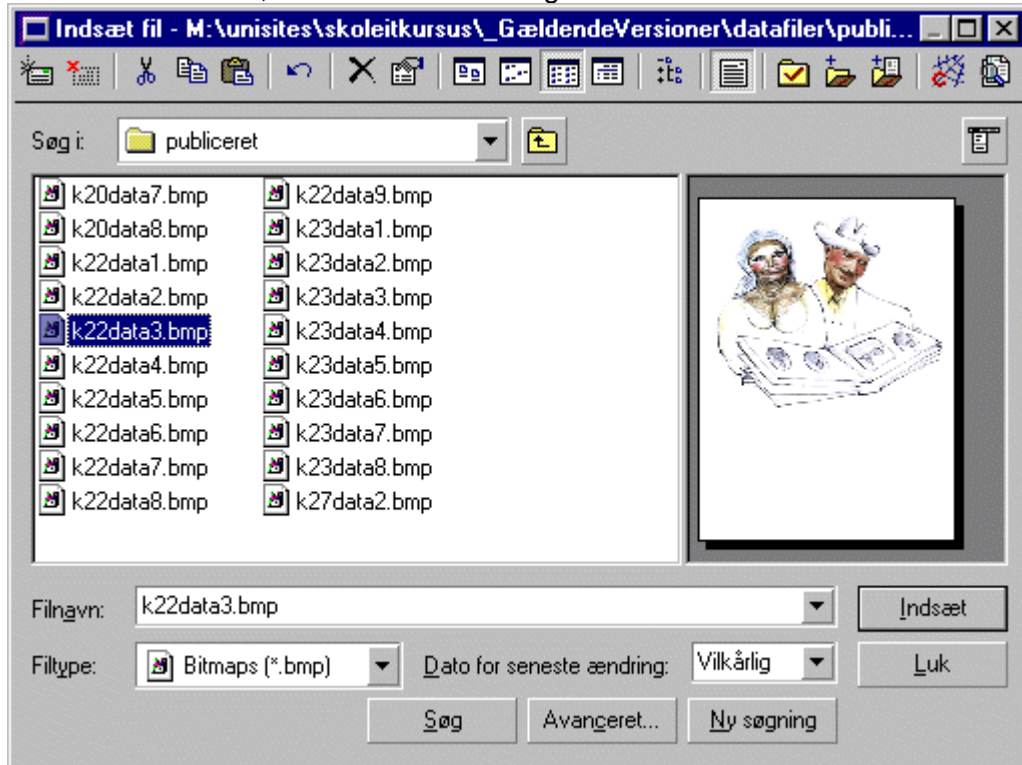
Indsæt fil - M:\unisites\skoleitkursus\_GældendeVersioner\datafiler\publi...

Søg i: publiceret

k20data7.bmp
k20data8.bmp
k22data1.bmp
k22data2.bmp
k22data3.bmp
k22data4.bmp
k22data5.bmp
k22data6.bmp
k22data7.bmp
k22data8.bmp
k22data9.bmp
k23data1.bmp
k23data2.bmp
k23data3.bmp
k23data4.bmp
k23data5.bmp
k23data6.bmp
k23data7.bmp
k23data8.bmp
k27data2.bmp

Filnavn: k22data3.bmp
Indsæt
Filtype: Bitmaps (*.bmp)
Dato for seneste ændring: Vilkårlig
Luk
Søg
Avanceret...
Ny søgning